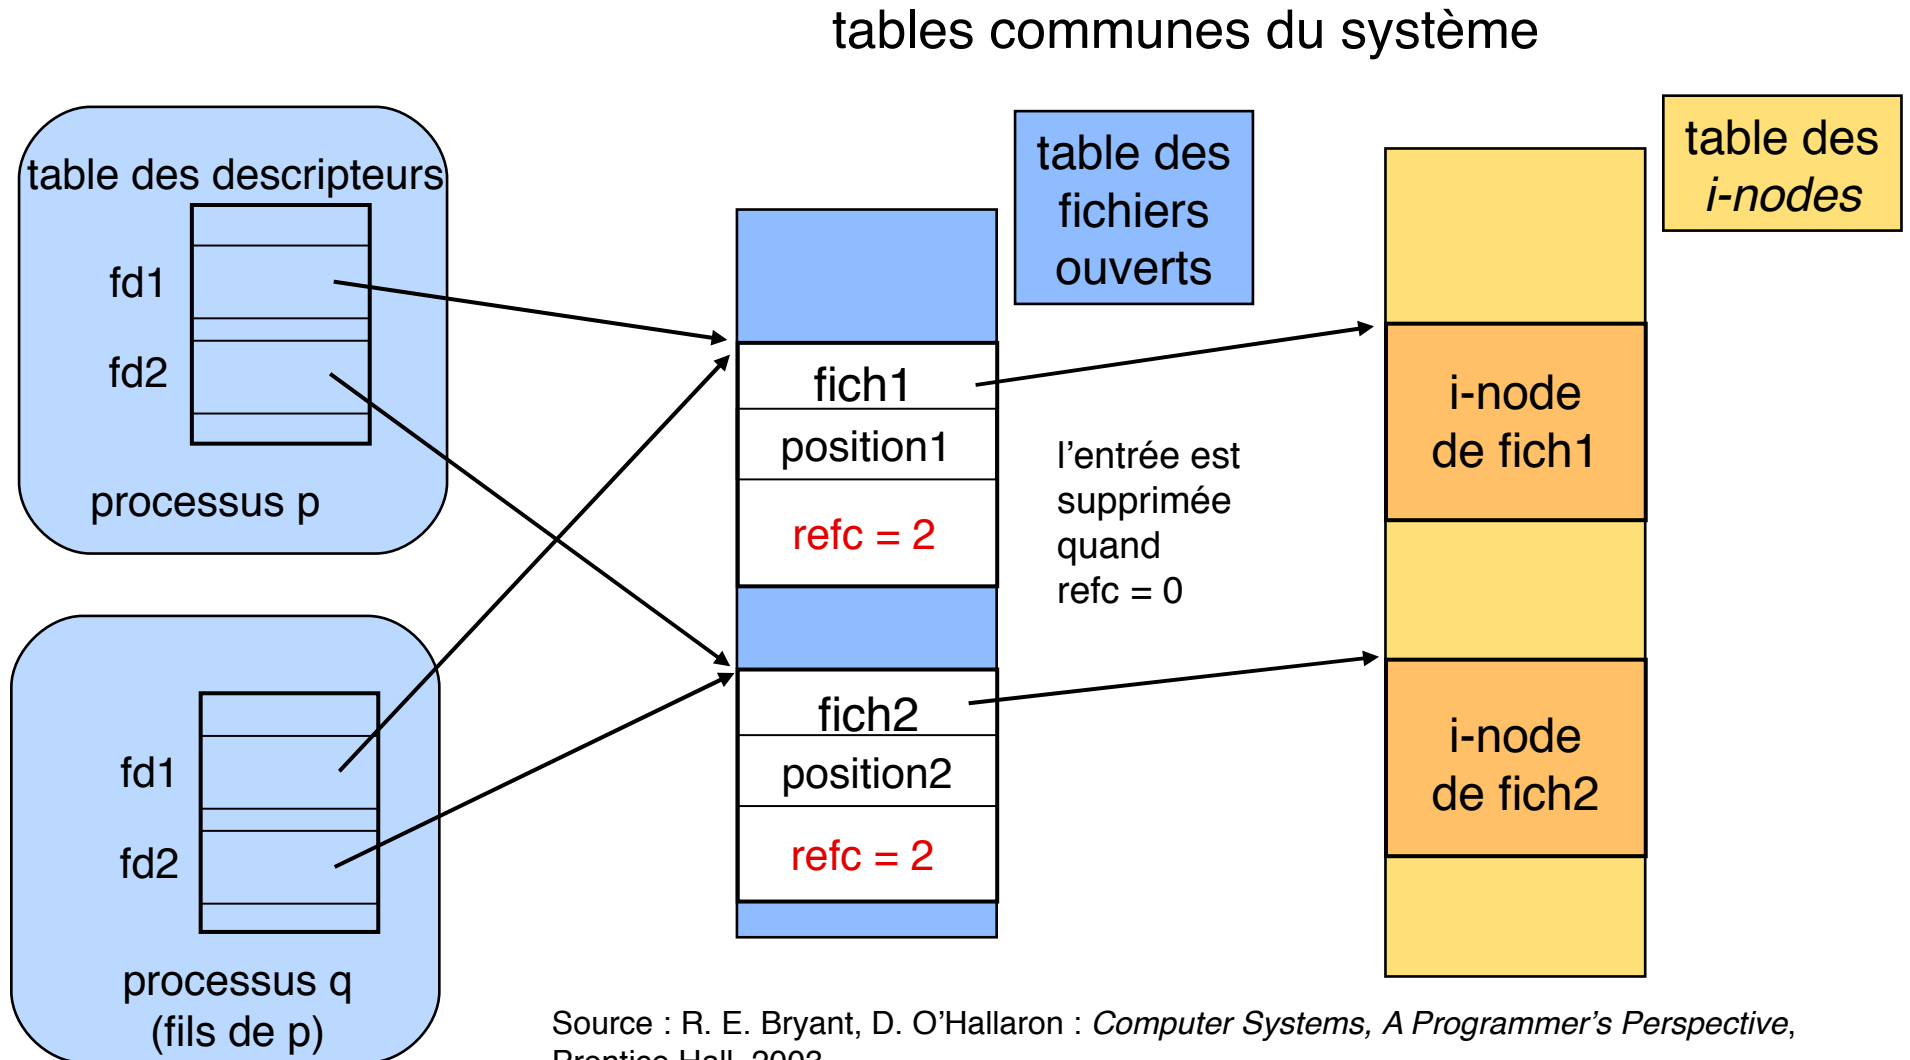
tables communes du système

table des descripteurs

fd1

fd2

processus p

fd1

fd2

processus q (fils de p)

table des fichiers ouverts

fich1

position1

refc = 2

fich2

position2

refc = 2

l'entrée est supprimée quand refc = 0

table des *i-nodes*

i-node de fich1

i-node de fich2

Source : R. E. Bryant, D. O'Hallaron : *Computer Systems, A Programmer's Perspective*, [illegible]